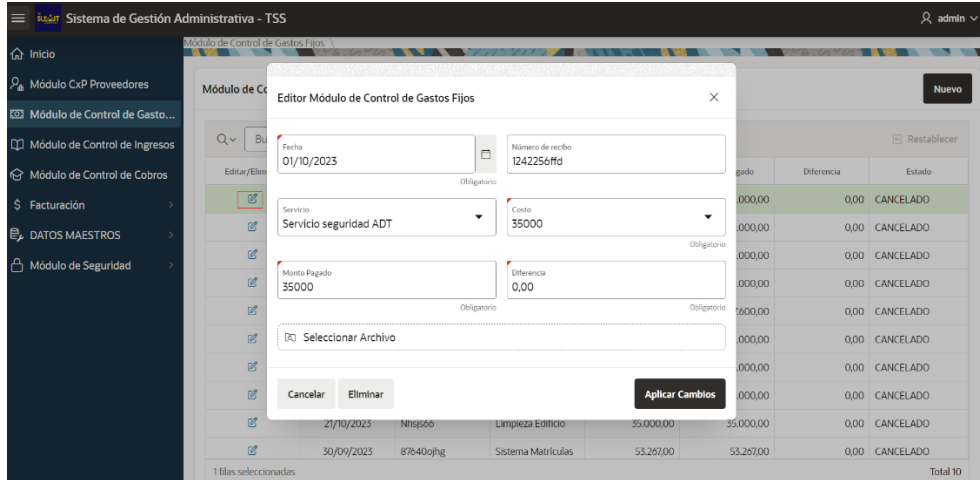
Sistema de Gestión Administrativa - TSS
admin

Inicio
Módulo CxP Proveedores
Módulo de Control de Gasto...
Módulo de Control de Ingresos
Módulo de Control de Cobros
Facturación
DATOS MAESTROS
Módulo de Seguridad

Módulo de Control de Gastos Fijos \

Módulo de Co
Nuevo

Bu
Restablecer

| Editar/Elim | | | | gado | Diferencia | Estado |
|---|---|---|---|---|---|---|
| | | | | .000,00 | 0,00 | CANCELADO |
| | | | | .000,00 | 0,00 | CANCELADO |
| | | | | .000,00 | 0,00 | CANCELADO |
| | | | | .000,00 | 0,00 | CANCELADO |
| | | | | .600,00 | 0,00 | CANCELADO |
| | | | | .000,00 | 0,00 | CANCELADO |
| | | | | .000,00 | 0,00 | CANCELADO |
| | | | | .000,00 | 0,00 | CANCELADO |
| | 21/10/2023 | Nhsjs66 | Limpieza Edificio | 35.000,00 | 35.000,00 | 0,00 CANCELADO |
| | 30/09/2023 | 87640ojhg | Sistema Matrículas | 53.267,00 | 53.267,00 | 0,00 CANCELADO |

1 filas seleccionadas
Total 10

Editor Módulo de Control de Gastos Fijos
×

Fecha
01/10/2023
Obligatorio

Número de recibo
1242256ffd

Servicio
Servicio seguridad ADT

Costo
35000
Obligatorio

Monto Pagado
35000
Obligatorio

Diferencia
0,00
Obligatorio

Seleccionar Archivo

Cancelar
Eliminar
Aplicar Cambios